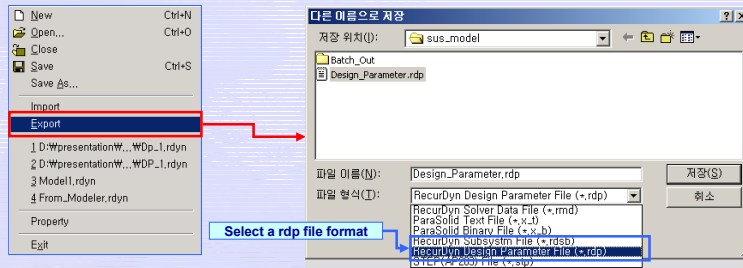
New Ctrl+N
Open... Ctrl+O
Close
Save Ctrl+S
Save As...
Import
Export
1 D:\presentation₩...₩Dp_1.rdyn
2 D:\presentation₩...₩DP_1.rdyn
3 Model1.rdyn
4 From_Modeler.rdyn
Property
Exit

다른 이름으로 저장
저장 위치(I): sus_model
Batch_Out
Design_Parameter.rdp
파일 이름(N): Design_Parameter.rdp
파일 형식(T): RecurDyn Design Parameter File (*.rdp)
저장(S)
취소
RecurDyn Solver Data File (*.rmd)
ParaSolid Text File (*.x_t)
ParaSolid Binary File (*.x_b)
RecurDyn Subsystm File (*.rdsb)
RecurDyn Design Parameter File (*.rdp)
STEP ([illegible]) File (*.stp)

Select a rdp file format